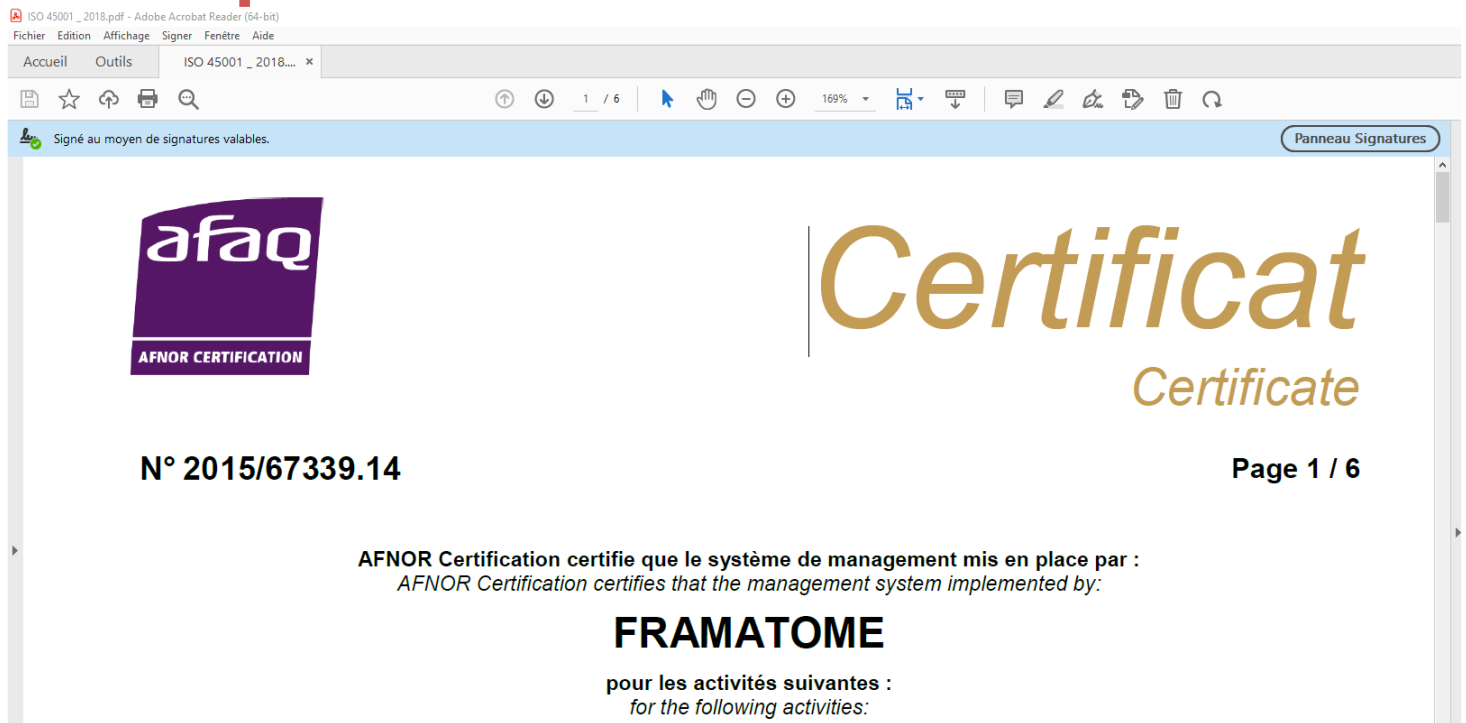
ISO 45001 _ 2018.pdf - Adobe Acrobat Reader (64-bit)

Fichier Edition Affichage Signer Fenêtre Aide

Accueil Outils ISO 45001 _ 2018.... ×

1 / 6 169%

Signé au moyen de signatures valables.

Panneau Signatures

afaq

AFNOR CERTIFICATION

Certificat

Certificate

N° 2015/67339.14

Page 1 / 6

AFNOR Certification certifie que le système de management mis en place par :
AFNOR Certification certifies that the management system implemented by:

FRAMATOME

pour les activités suivantes :
for the following activities: